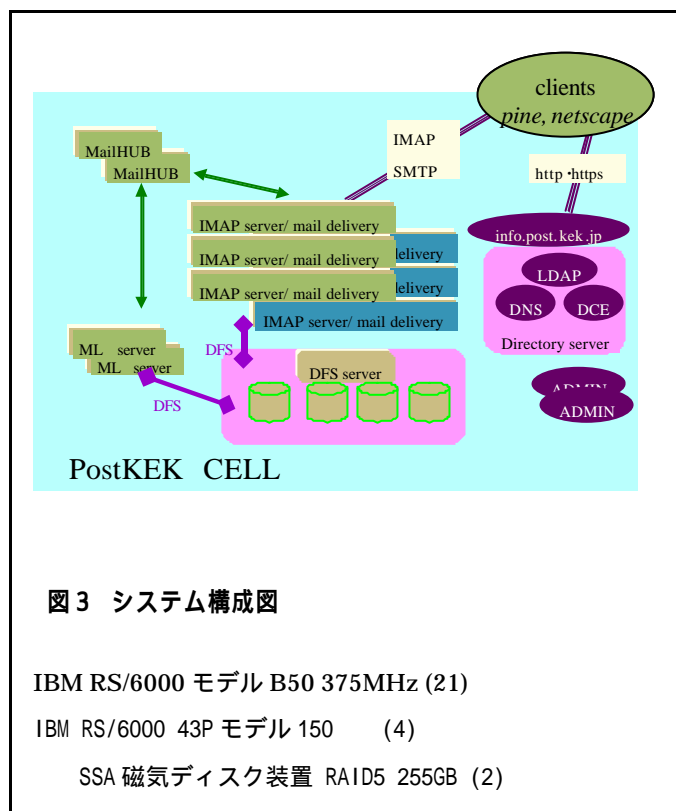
clients
pine, netscape

MailHUB
MailHUB

IMAP
SMTP

http ･https

IMAP server/ mail delivery
IMAP server/ mail delivery
IMAP server/ mail delivery
IMAP server/ mail delivery
delivery
delivery

info.post.kek.jp
LDAP
DNS
DCE
Directory server

ML server
ML server
DFS
DFS
DFS server

ADMIN
ADMIN

PostKEK CELL

図3 システム構成図

IBM RS/6000 モデル B50 375MHz (21)
IBM RS/6000 43P モデル 150 (4)
SSA 磁気ディスク装置 RAID5 255GB (2)